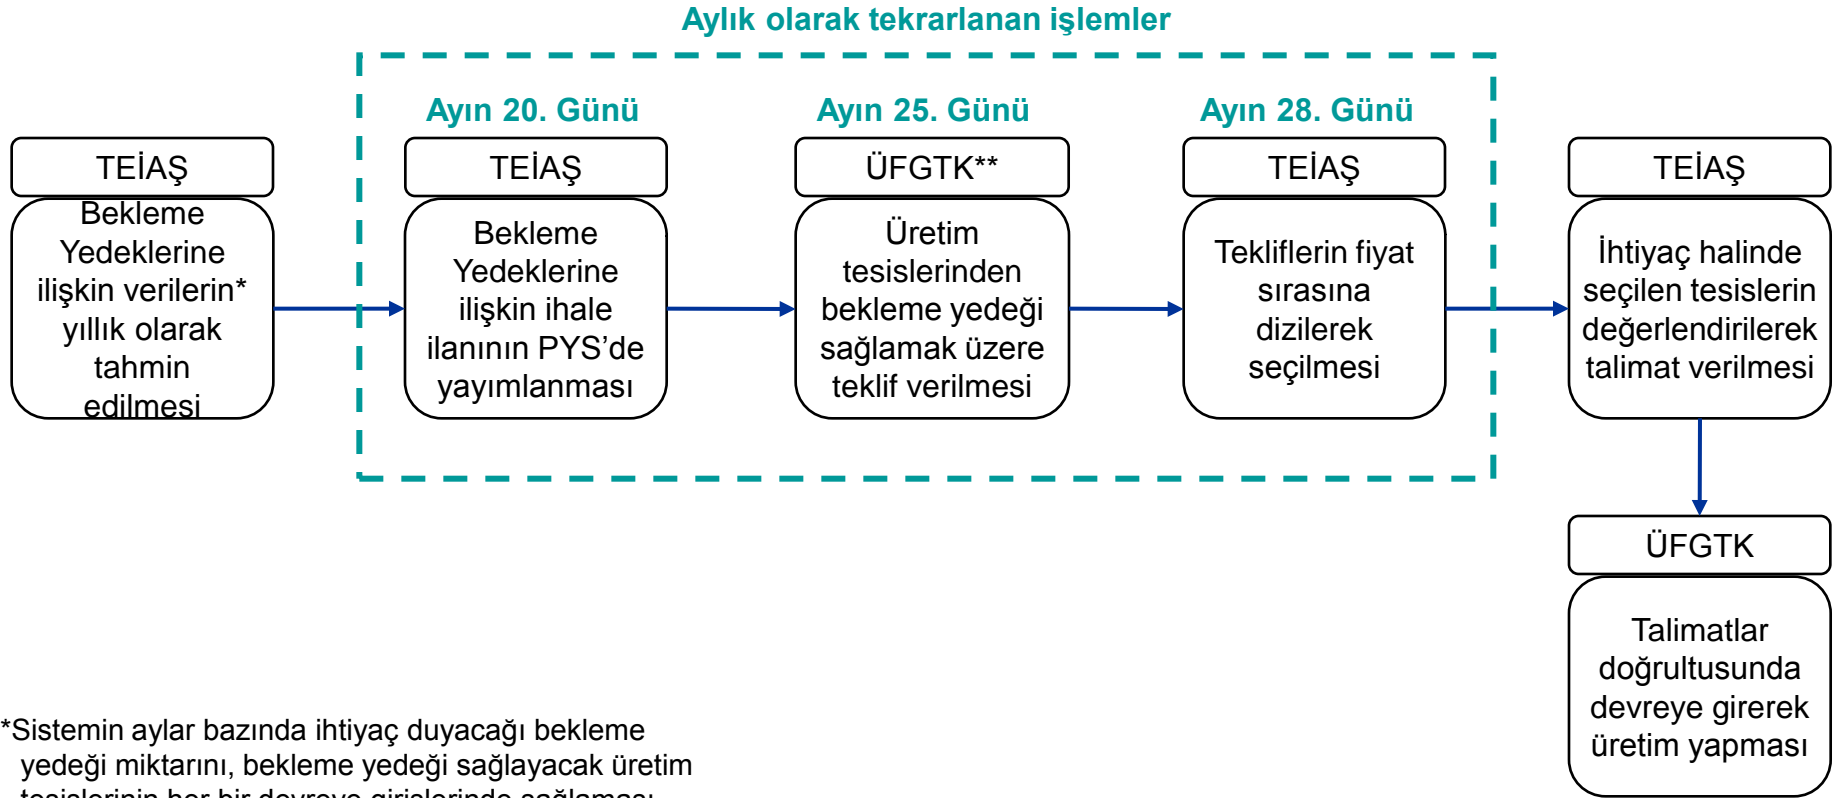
Aylık olarak tekrarlanan işlemler

TEİAŞ

Bekleme Yedeklerine ilişkin verilerin* yıllık olarak tahmin edilmesi

Ayın 20. Günü

TEİAŞ

Bekleme Yedeklerine ilişkin ihale ilanının PYS'de yayımlanması

Ayın 25. Günü

ÜFGTK**

Üretim tesislerinden bekleme yedeği sağlamak üzere teklif verilmesi

Ayın 28. Günü

TEİAŞ

Tekliflerin fiyat sırasına dizilerek seçilmesi

TEİAŞ

İhtiyaç halinde seçilen tesislerin değerlendirilerek talimat verilmesi

ÜFGTK

Talimatlar doğrultusunda devreye girerek üretim yapması

*Sistemin aylar bazında ihtiyaç duyacağı bekleme yedeği miktarını, bekleme yedeği sağlayacak üretim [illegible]